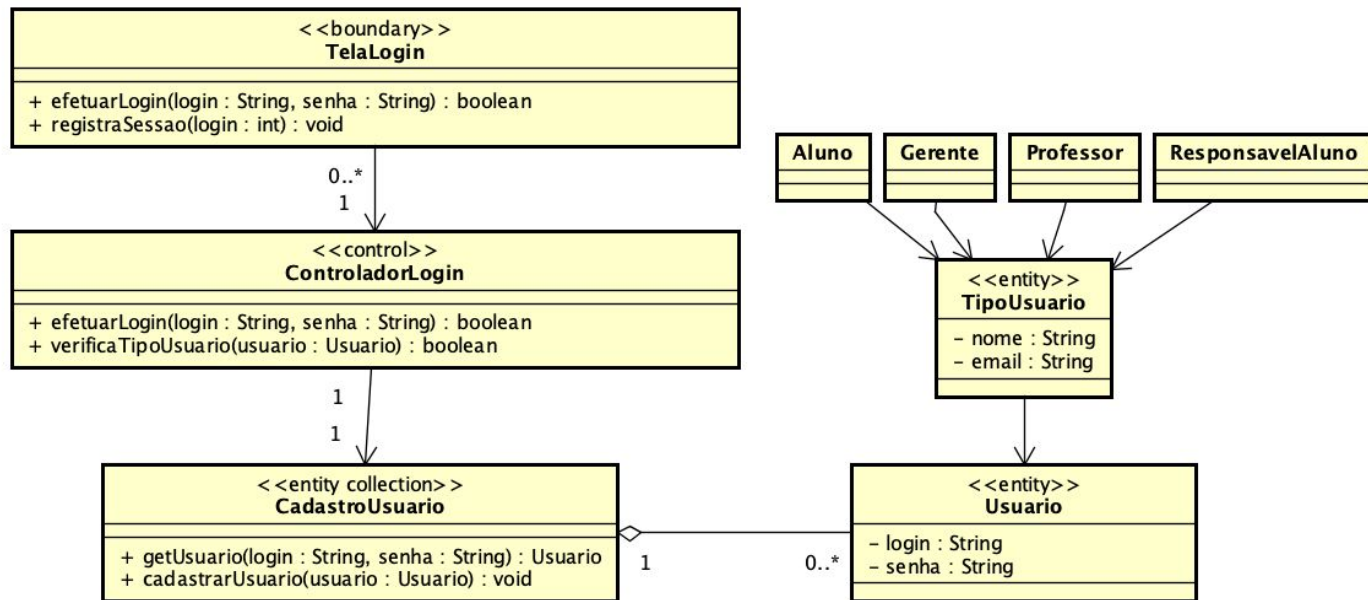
<<boundary>>
TelaLogin

+ efetuarLogin(login : String, senha : String) : boolean
+ registraSessao(login : int) : void

0..*
1

<<control>>
ControladorLogin

+ efetuarLogin(login : String, senha : String) : boolean
+ verificaTipoUsuario(usuario : Usuario) : boolean

1
1

<<entity collection>>
CadastroUsuario

+ getUsuario(login : String, senha : String) : Usuario
+ cadastrarUsuario(usuario : Usuario) : void

1

0..*

Aluno

Gerente

Professor

ResponsavelAluno

<<entity>>
TipoUsuario

- nome : String
- email : String

<<entity>>
Usuario

- login : String
- senha : String